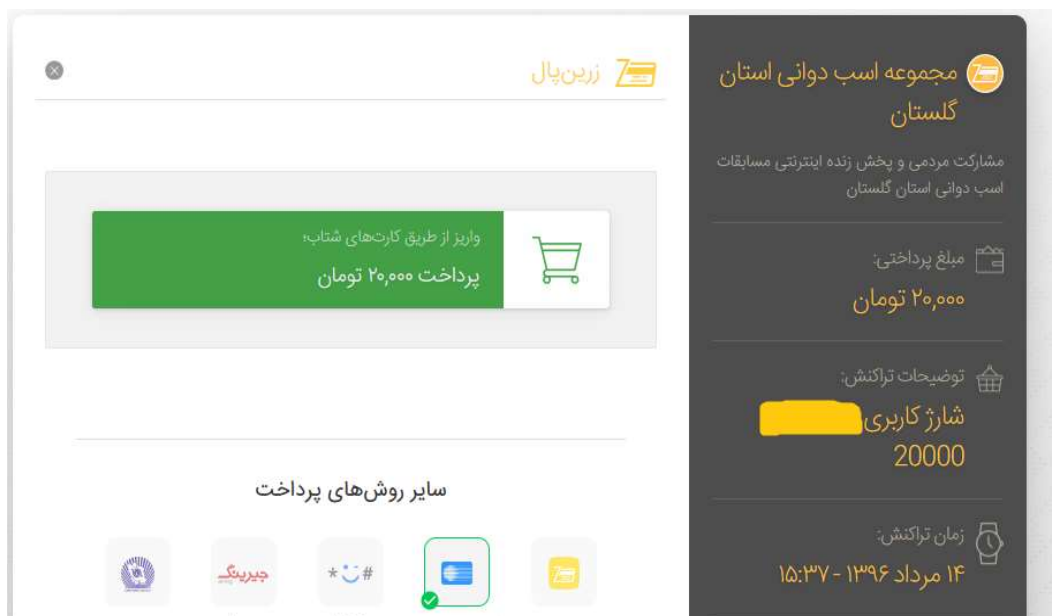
مجموعه اسب دوانی استان گلستان

مشارکت مردمی و پخش زنده اینترنتی مسابقات اسب دوانی استان گلستان

مبلغ پرداختی:

۲۰,۰۰۰ تومان

توضیحات تراکنش:

شارژ کاربری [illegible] 20000

زمان تراکنش:

۱۴ مرداد ۱۳۹۶ - ۱۵:۳۷

زرین‌پال

واریز از طریق کارت‌های شتاب؛

پرداخت ۲۰,۰۰۰ تومان

سایر روش‌های پرداخت

*#

جیرینگ